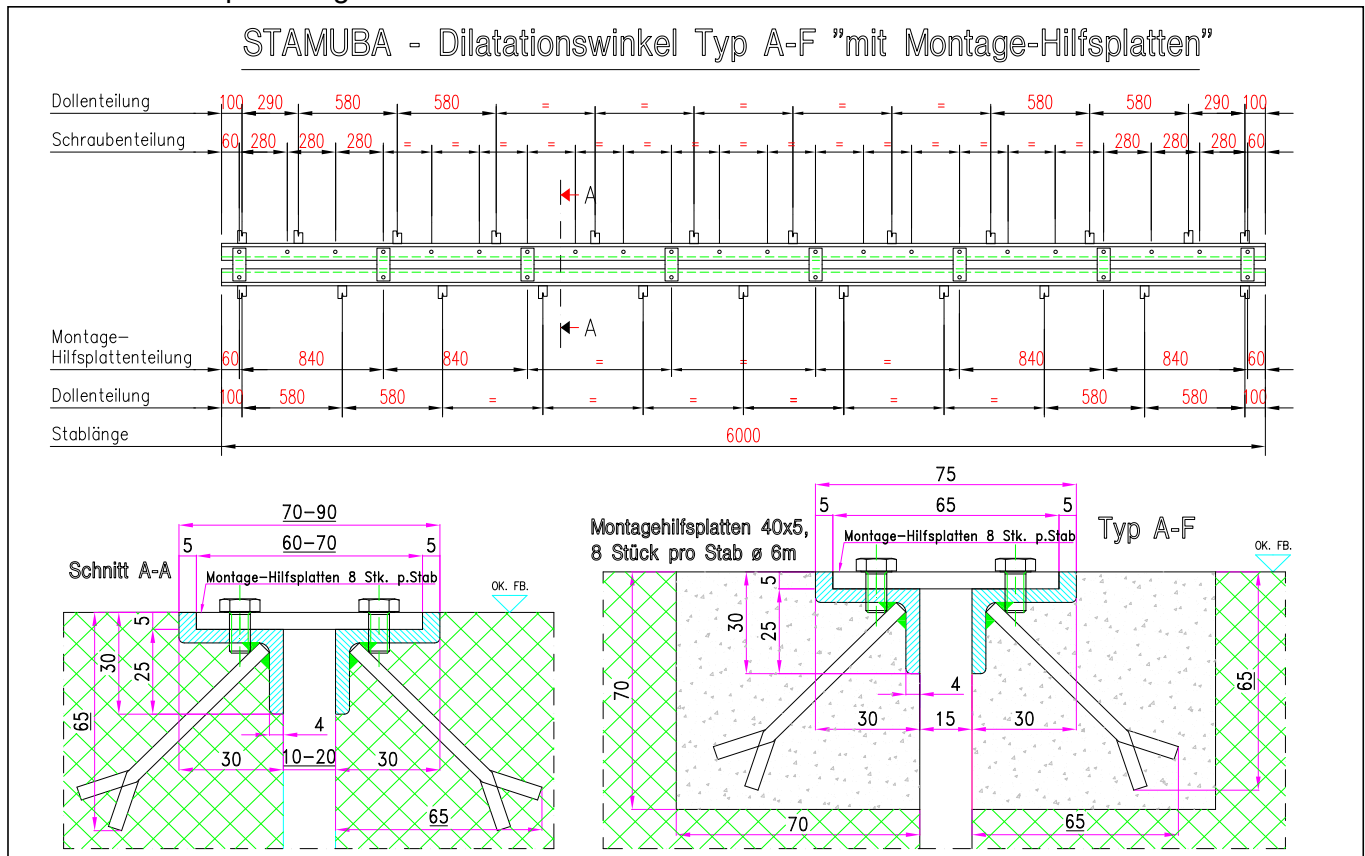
STAMUBA - Dilatationswinkel Typ A-F "mit Montage-Hilfsplatten"

Dollenteilung 100 290 580 580 = = = = = 580 580 290 100

Schraubenteilung 60 280 280 280 = = = = = = = = = = = = = = = = = 280 280 280 60

A

A

Montage-Hilfsplattenteilung 60 840 840 = = = 840 840 60

Dollenteilung 100 580 580 = = = = = = 580 580 100

Stablänge 6000

Schnitt A-A

70-90
5 60-70 5
Montage-Hilfsplatten 8 Stk. p.Stab
OK. FB.
5
30
25
65
4
30 10-20 30
65

Montagehilfsplatten 40x5,
8 Stück pro Stab ø 6m

75
5 65 5
Montage-Hilfsplatten 8 Stk. p.Stab
Typ A-F
OK. FB.
5
30
25
70
4
30 15 30
65
70
65